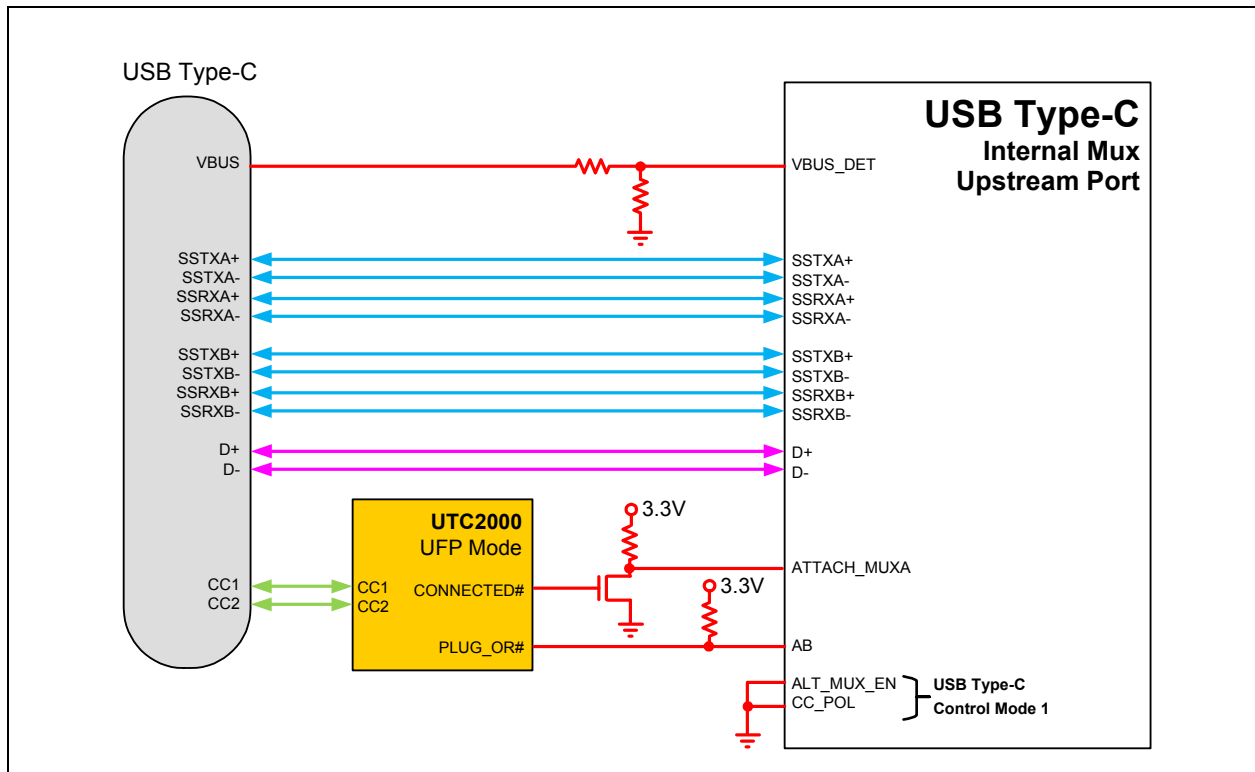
USB Type-C

VBUS
SSTXA+
SSTXA-
SSRXA+
SSRXA-
SSTXB+
SSTXB-
SSRXB+
SSRXB-
D+
D-
CC1
CC2

UTC2000
UFP Mode
CC1
CC2
CONNECTED#
PLUG_OR#

3.3V
3.3V

USB Type-C
Internal Mux
Upstream Port

VBUS_DET
SSTXA+
SSTXA-
SSRXA+
SSRXA-
SSTXB+
SSTXB-
SSRXB+
SSRXB-
D+
D-
ATTACH_MUXA
AB
ALT_MUX_EN
CC_POL

USB Type-C
Control Mode 1